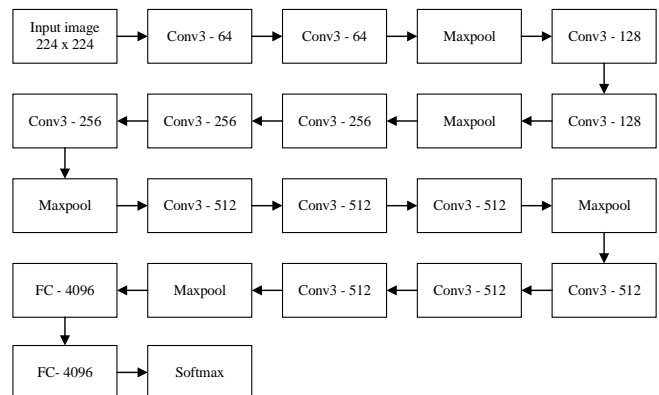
Input image 224 x 224

Conv3 - 64

Conv3 - 64

Maxpool

Conv3 - 128

Conv3 - 128

Maxpool

Conv3 - 256

Conv3 - 256

Conv3 - 256

Maxpool

Conv3 - 512

Conv3 - 512

Conv3 - 512

Maxpool

Conv3 - 512

Conv3 - 512

Conv3 - 512

Maxpool

FC - 4096

FC- 4096

Softmax